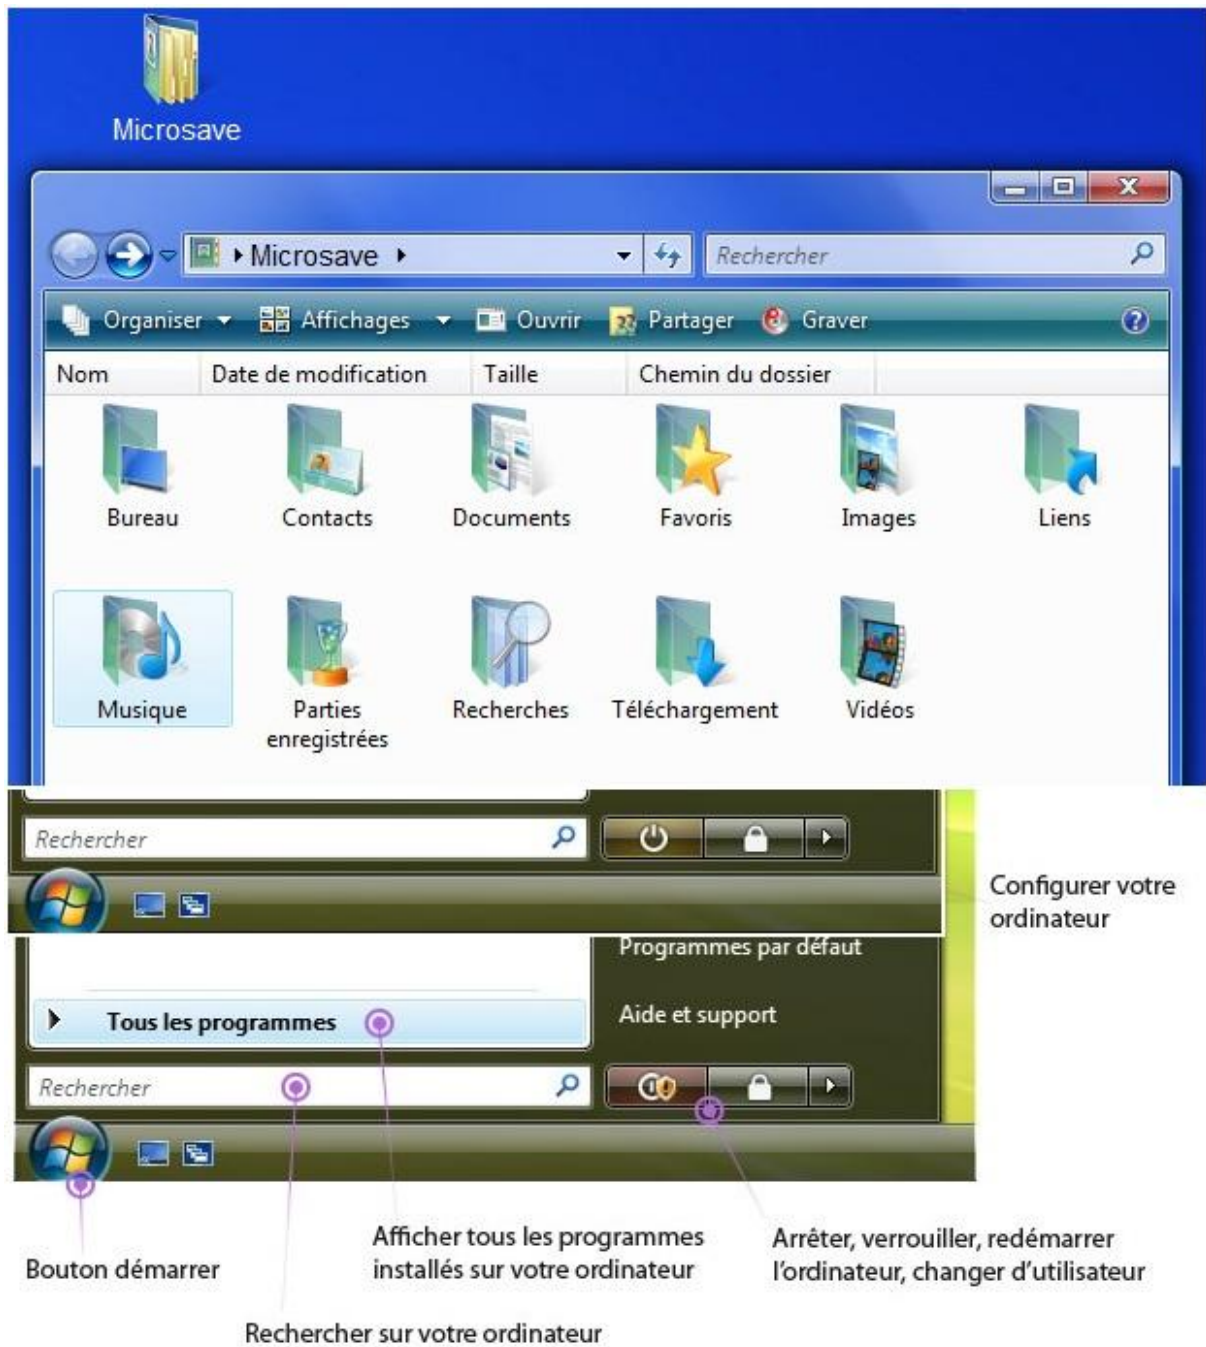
Microsave

Microsave

Rechercher

Organiser Affichages Ouvrir Partager Graver

| Nom | Date de modification | Taille | Chemin du dossier |
|---|---|---|---|

Bureau Contacts Documents Favoris Images Liens

Musique Parties enregistrées Recherches Téléchargement Vidéos

Rechercher

Configurer votre ordinateur

Programmes par défaut

Tous les programmes

Aide et support

Rechercher

Bouton démarrer

Afficher tous les programmes installés sur votre ordinateur

Arrêter, verrouiller, redémarrer l'ordinateur, changer d'utilisateur

Rechercher sur votre ordinateur